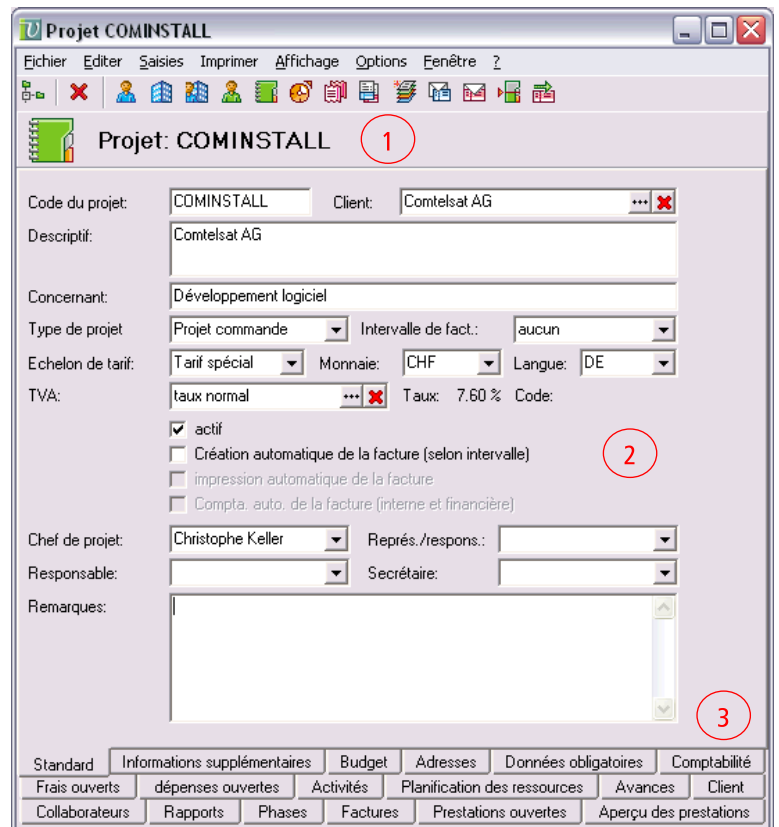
Projet COMINSTALL

Fichier Editer Saisies Imprimer Affichage Options Fenêtre ?

Projet: COMINSTALL

1

Code du projet: COMINSTALL Client: Comtelsat AG

Descriptif: Comtelsat AG

Concernant: Développement logiciel

Type de projet: Projet commande

Intervalle de fact.: aucun

Echelon de tarif: Tarif spécial

Monnaie: CHF

Langue: DE

TVA: taux normal

Taux: 7.60 %

Code:

actif

Création automatique de la facture (selon intervalle)

impression automatique de la facture

Compta. auto. de la facture (interne et financière)

2

Chef de projet: Christophe Keller

Représ./respons.:

Responsable:

Secrétaire:

Remarques:

3

Standard | Informations supplémentaires | Budget | Adresses | Données obligatoires | Comptabilité

Frais ouverts | dépenses ouvertes | Activités | Planification des ressources | Avances | Client

Collaborateurs | Rapports | Phases | Factures | Prestations ouvertes | Aperçu des prestations